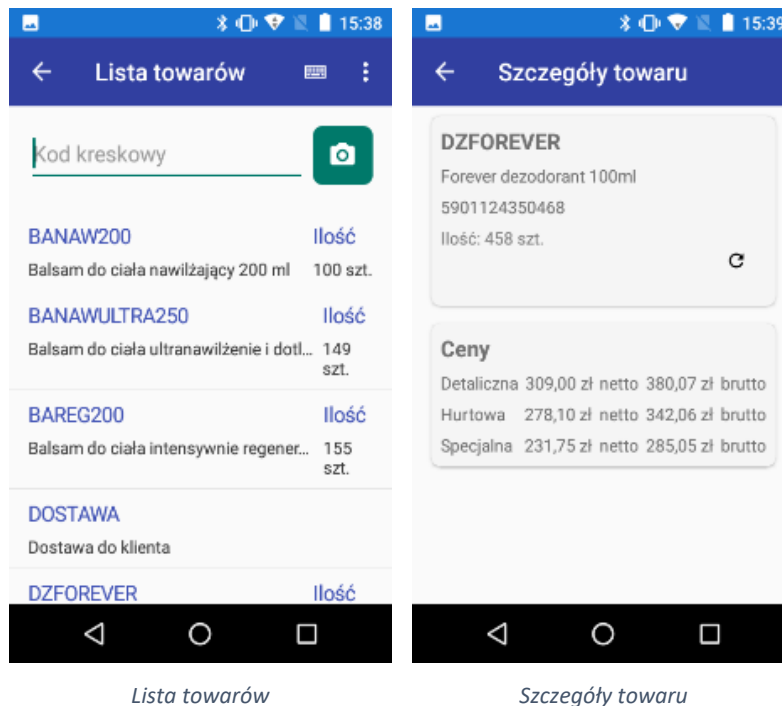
15:38

Lista towarów

Kod kreskowy

BANAW200 Ilość
Balsam do ciała nawilżający 200 ml 100 szt.

BANAWULTRA250 Ilość
Balsam do ciała ultranawilżenie i dotl... 149 szt.

BAREG200 Ilość
Balsam do ciała intensywnie regener... 155 szt.

DOSTAWA
Dostawa do klienta

DZFOREVER Ilość

15:39

Szczegóły towaru

DZFOREVER
Forever dezodorant 100ml
5901124350468
Ilość: 458 szt.

Ceny
Detaliczna 309,00 zł netto 380,07 zł brutto
Hurtowa 278,10 zł netto 342,06 zł brutto
Specjalna 231,75 zł netto 285,05 zł brutto

Lista towarów

Szczegóły towaru